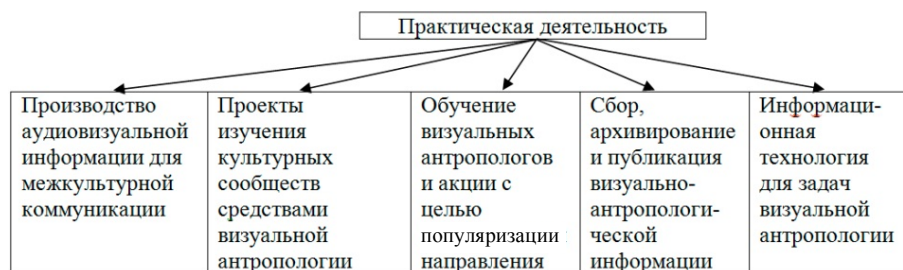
Практическая деятельность

Производство аудиовизуальной информации для межкультурной коммуникации

Проекты изучения культурных сообществ средствами визуальной антропологии

Обучение визуальных антропологов и акции с целью популяризации направления

Сбор, архивирование и публикация визуально-антропологической информации

Информационная технология для задач визуальной антропологии